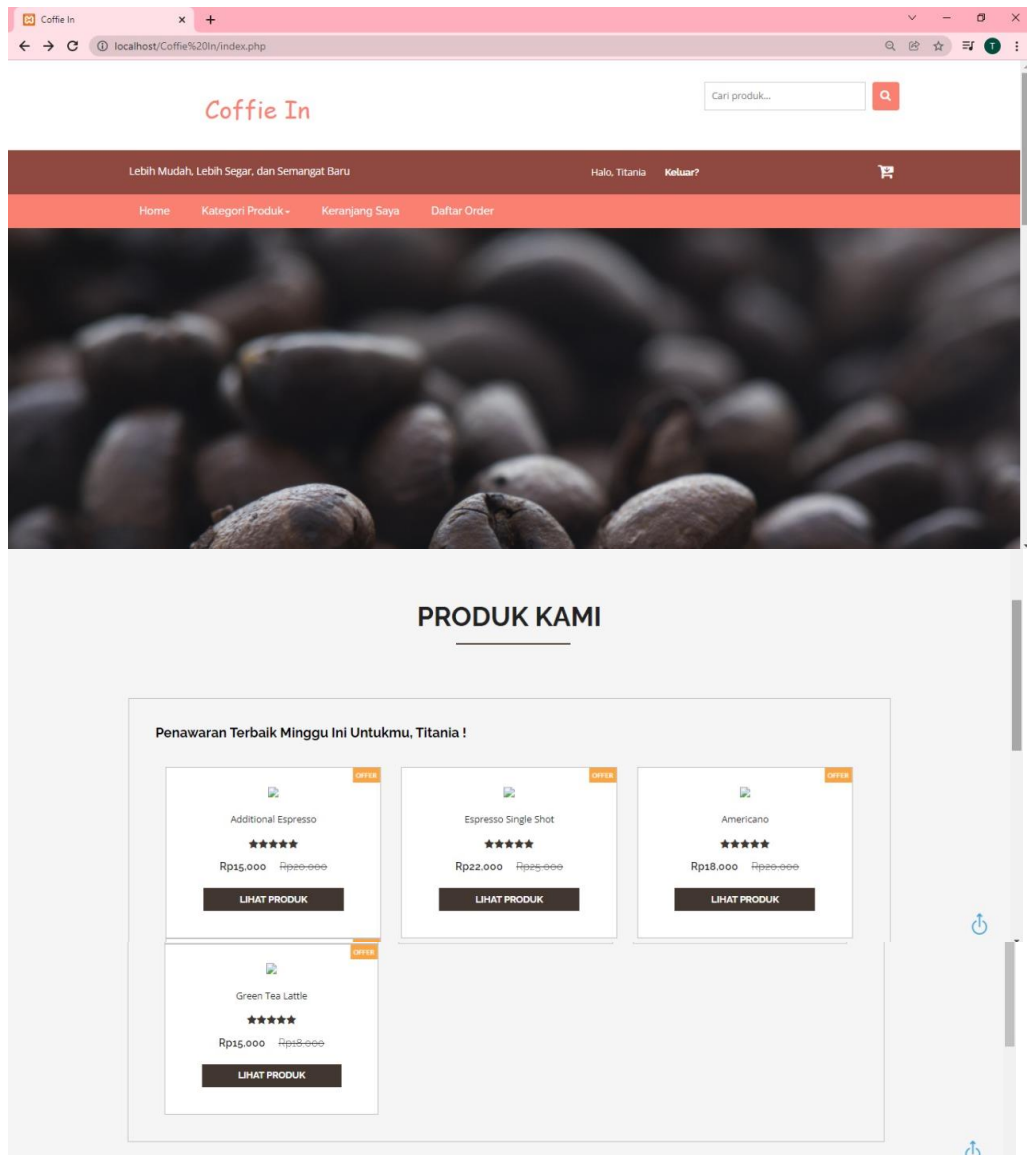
Coffie In
localhost/Coffie%20In/index.php

Coffie In

Cari produk...

Lebih Mudah, Lebih Segar, dan Semangat Baru

Halo, Titania Keluar?

Home Kategori Produk Keranjang Saya Daftar Order

PRODUK KAMI

Penawaran Terbaik Minggu Ini Untukmu, Titania !

OFFER
Additional Espresso
★★★★★
Rp15,000 ~~Rp20,000~~
LIHAT PRODUK

OFFER
Espresso Single Shot
★★★★★
Rp22.000 ~~Rp25.000~~
LIHAT PRODUK

OFFER
Americano
★★★★★
Rp18.000 ~~Rp20.000~~
LIHAT PRODUK

OFFER
Green Tea Lattle
★★★★★
Rp15.000 ~~Rp18.000~~
LIHAT PRODUK